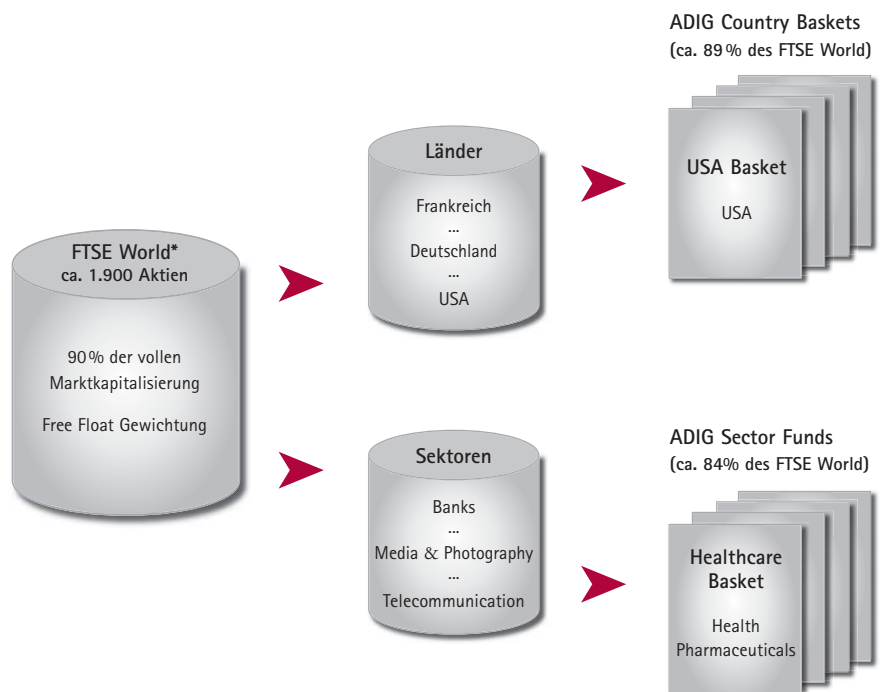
ADIG Country Baskets
(ca. 89 % des FTSE World)

Länder

Frankreich
...
Deutschland
...
USA

USA Basket

USA

FTSE World*
ca. 1.900 Aktien

90 % der vollen Marktkapitalisierung

Free Float Gewichtung

Sektoren

Banks
...
Media & Photography
...
Telecommunication

ADIG Sector Funds
(ca. 84% des FTSE World)

Healthcare Basket

Health
Pharmaceuticals